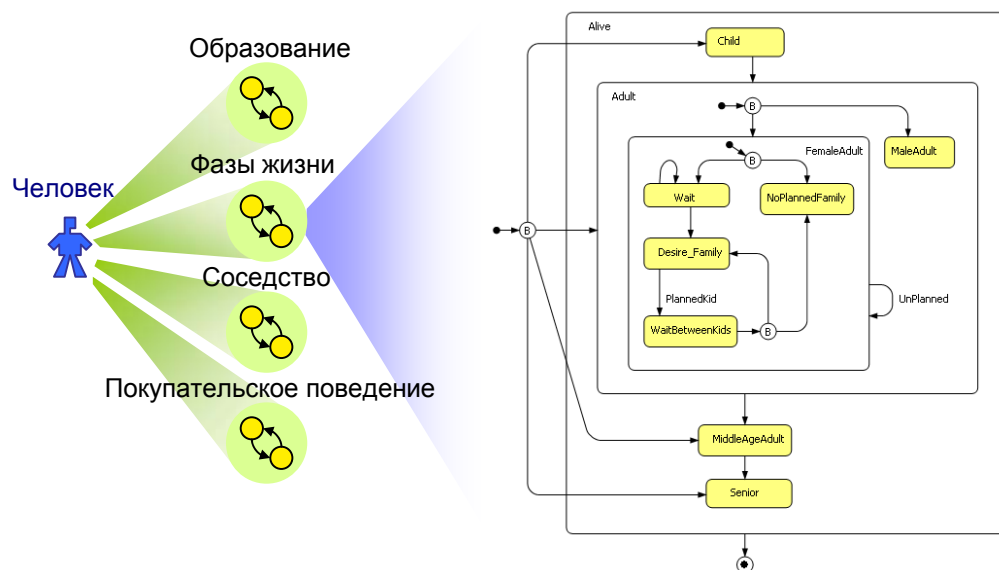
Человек

Образование

Фазы жизни

Соседство

Покупательское поведение

Alive

Child

Adult

B

FemaleAdult

MaleAdult

B

Wait

NoPlannedFamily

B

Desire_Family

PlannedKid

WaitBetweenKids

B

UnPlanned

MiddleAgeAdult

Senior